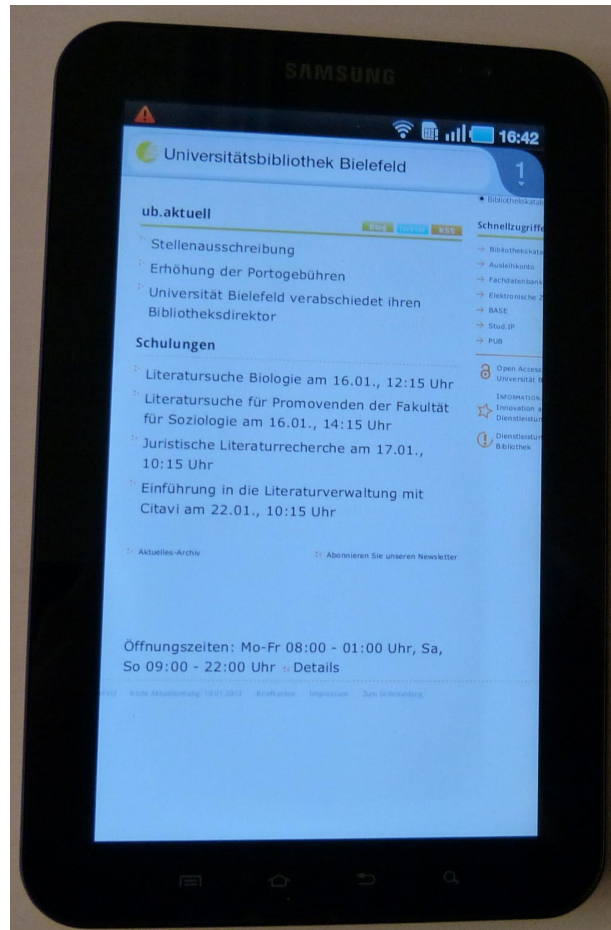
SAMSUNG

16:42

Universitätsbibliothek Bielefeld

1

ub.aktuell

Stellenausschreibung

Erhöhung der Portogebühren

Universität Bielefeld verabschiedet ihren Bibliotheksdirektor

Schulungen

Literatursuche Biologie am 16.01., 12:15 Uhr

Literatursuche für Promovenden der Fakultät für Soziologie am 16.01., 14:15 Uhr

Juristische Literaturrecherche am 17.01., 10:15 Uhr

Einführung in die Literaturverwaltung mit Citavi am 22.01., 10:15 Uhr

Aktuelles-Archiv

Abonnieren Sie unseren Newsletter

Bibliothekskatal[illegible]

Schnellzugriff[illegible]

Bibliothekskata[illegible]

Ausleihkonto

Fachdatenbank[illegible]

Elektronische Z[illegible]

BASE

Stud.IP

PUB

Open Access Universität B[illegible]

INFORMATION Innovation a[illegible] Dienstleistun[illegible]

Dienstleistun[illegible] Bibliothek

Öffnungszeiten: Mo-Fr 08:00 - 01:00 Uhr, Sa, So 09:00 - 22:00 Uhr Details

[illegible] letzte Aktualisierung: 10.01.2013 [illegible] Impressum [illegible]